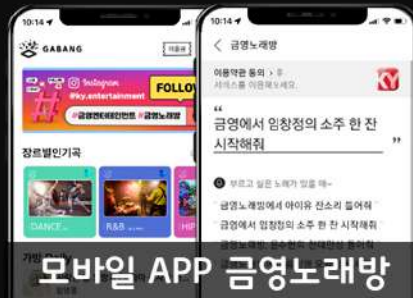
10:14

GABANG

이용권

instagram

FOLLOW

@ky.entertainment

#금영엔터테인먼트 #금영노래방

장르별인기곡

DANCE

R&B

HIP

10:14

금영노래방

이용약관 동의

서비스를 이용해보세요.

“

금영에서 임창정의 소주 한 잔 시작해줘

”

부르고 싶은 노래가 있을 때~

금영노래방에서 아이유 잔소리 틀어줘

금영에서 임창정의 소주 한 잔 시작해줘

모바일 APP 금영노래방